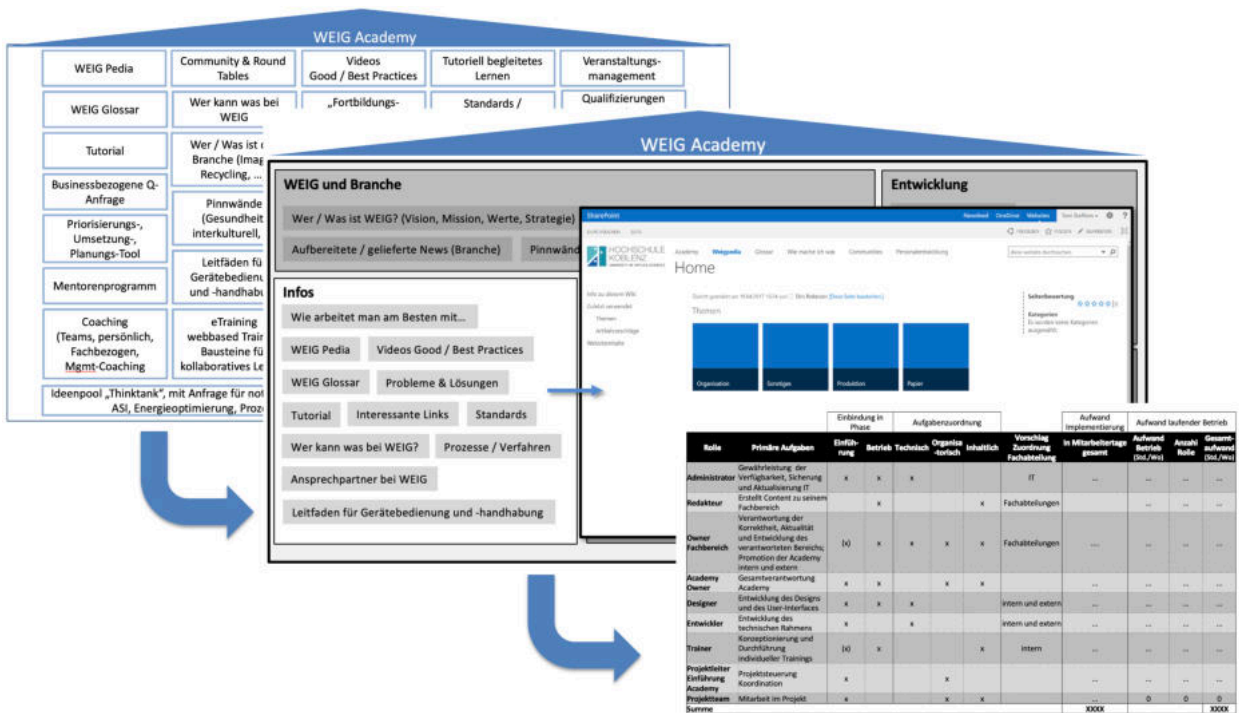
WEIG Academy

WEIG Pedia

Community & Round Tables

Videos Good / Best Practices

Tutoriell begleitetes Lernen

Veranstaltungs-management

WEIG Glossar

Wer kann was bei WEIG

„Fortbildungs-

Standards /

Qualifizierungen

Tutorial

Wer / Was ist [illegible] Branche (Imag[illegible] Recycling, ...

Businessbezogene Q-Anfrage

Pinnwände (Gesundheit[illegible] interkulturell, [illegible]

Priorisierungs-, Umsetzung-, Planungs-Tool

Leitfäden fü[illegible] Gerätebedienu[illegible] und -handhabu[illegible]

Mentorenprogramm

Coaching (Teams, persönlich, Fachbezogen, Mgmt-Coaching)

eTraining webbased Trai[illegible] Bausteine fü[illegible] kollaboratives Le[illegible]

Ideenpool „Thinktank", mit Anfrage für not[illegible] ASI, Energieoptimierung, Proz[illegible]

WEIG Academy

WEIG und Branche

Wer / Was ist WEIG? (Vision, Mission, Werte, Strategie)

Aufbereitete / gelieferte News (Branche)

Pinnwän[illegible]

Entwicklung

Infos

Wie arbeitet man am Besten mit...

WEIG Pedia

Videos Good / Best Practices

WEIG Glossar

Probleme & Lösungen

Tutorial

Interessante Links

Standards

Wer kann was bei WEIG?

Prozesse / Verfahren

Ansprechpartner bei WEIG

Leitfaden für Gerätebedienung und -handhabung

SharePoint

HOCHSCHULE KOBLENZ

Academy Weigpedia Glossar Wer macht ich was Communities Personalentwicklung

Home

Themen

Organisation

Sonstiges

Produktion

Papier

Seitenbewertung

Kategorien

| Rolle | Primäre Aufgaben | Einbindung in Phase: Einführung | Einbindung in Phase: Betrieb | Aufgabenzuordnung: Technisch | Aufgabenzuordnung: Organisatorisch | Aufgabenzuordnung: Inhaltlich | Vorschlag Zuordnung Fachabteilung | Aufwand Implementierung: In Mitarbeitertage gesamt | Aufwand laufender Betrieb: Aufwand Betrieb (Std./Wo) | Anzahl Rolle | Gesamtaufwand (Std./Wo) |
|---|---|---|---|---|---|---|---|---|---|---|---|
| Administrator | Gewährleistung der Verfügbarkeit, Sicherung und Aktualisierung IT | x | x | x | | | IT | ... | ... | ... | ... |
| Redakteur | Erstellt Content zu seinem Fachbereich | | x | | | x | Fachabteilungen | ... | ... | ... | ... |
| Owner Fachbereich | Verantwortung der Korrektheit, Aktualität und Entwicklung des verantworteten Bereichs; Promotion der Academy intern und extern | (x) | x | x | x | x | Fachabteilungen | .... | ... | ... | ... |
| Academy Owner | Gesamtverantwortung Academy | x | x | | x | x | | ... | ... | ... | ... |
| Designer | Entwicklung des Designs und des User-Interfaces | x | x | x | | | intern und extern | ... | ... | ... | ... |
| Entwickler | Entwicklung des technischen Rahmens | x | | x | | | intern und extern | ... | ... | ... | ... |
| Trainer | Konzeptionierung und Durchführung individueller Trainings | (x) | x | | | x | intern | ... | ... | ... | ... |
| Projektleiter Einführung Academy | Projektsteuerung Koordination | x | | | x | | | ... | ... | ... | ... |
| Projektteam | Mitarbeit im Projekt | x | | x | x | x | | ... | 0 | 0 | 0 |
| Summe | | | | | | | | XXXX | | | XXXX |